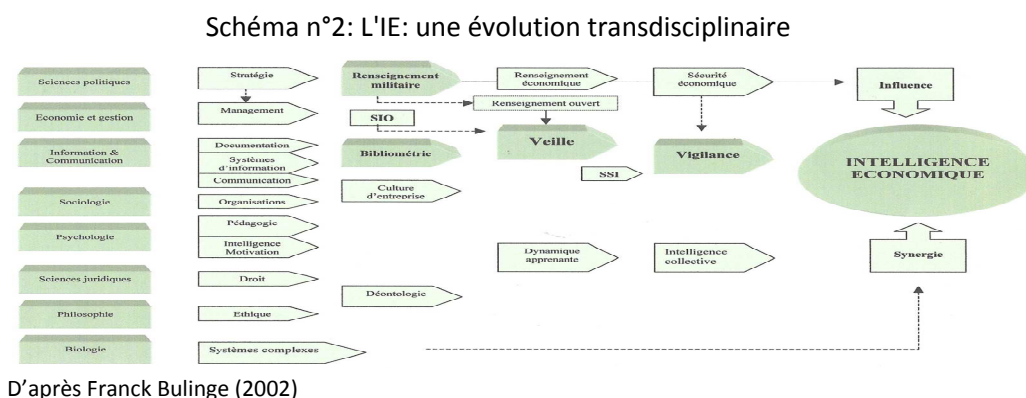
Schéma n°2: L'IE: une évolution transdisciplinaire

Sciences politiques

Economie et gestion

Information & Communication

Sociologie

Psychologie

Sciences juridiques

Philosophie

Biologie

Stratégie

Management

Documentation

Systèmes d'information

Communication

Organisations

Pédagogie

Intelligence Motivation

Droit

Ethique

Systèmes complexes

Renseignement militaire

SIO

Bibliométrie

Culture d'entreprise

Déontologie

Renseignement économique

Renseignement ouvert

Veille

SSI

Dynamique apprenante

Sécurité économique

Vigilance

Intelligence collective

Influence

INTELLIGENCE ECONOMIQUE

Synergie

D'après Franck Bulinge (2002)